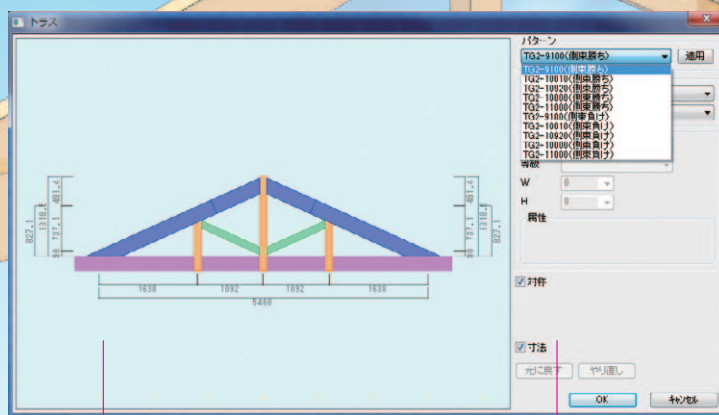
トラス

パターン

TG2-9100(側束勝ち)

適用

TG2-9100(側束勝ち)
TG2-10010(側束勝ち)
TG2-10920(側束勝ち)
TG2-10000(側束勝ち)
TG2-11000(側束勝ち)
TG2-9100(側束負け)
TG2-10010(側束負け)
TG2-10920(側束負け)
TG2-10000(側束負け)
TG2-11000(側束負け)

等級

W 0

H 0

属性

対称

寸法

元に戻す　やり直し

OK　キャンセル

827.1　1318.4　481.4　737.1　90

481.4　1318.4　827.1　737.1　90

1638　1092　1092　1638

5460